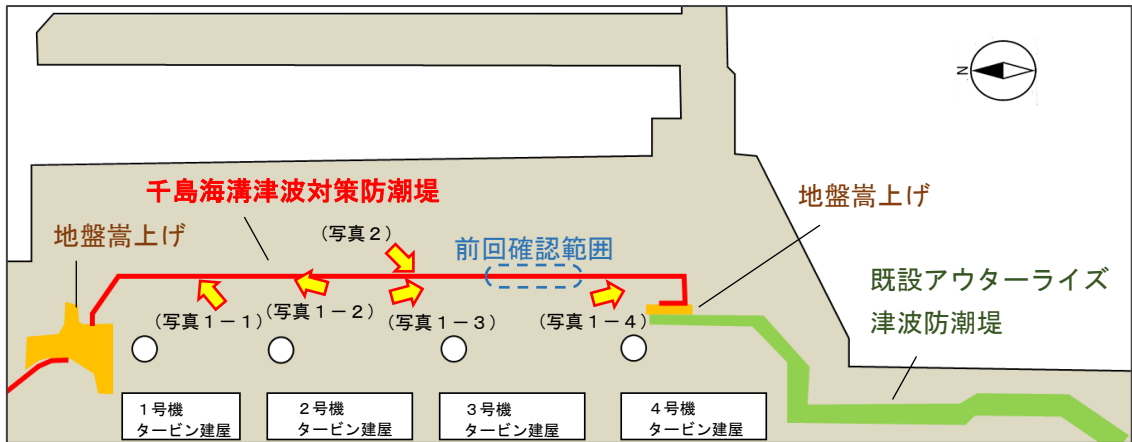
N

千島海溝津波対策防潮堤

地盤嵩上げ

（写真２）

前回確認範囲

地盤嵩上げ

既設アウターライズ津波防潮堤

（写真１－１）

（写真１－２）

（写真１－３）

（写真１－４）

１号機
タービン建屋

２号機
タービン建屋

３号機
タービン建屋

４号機
タービン建屋